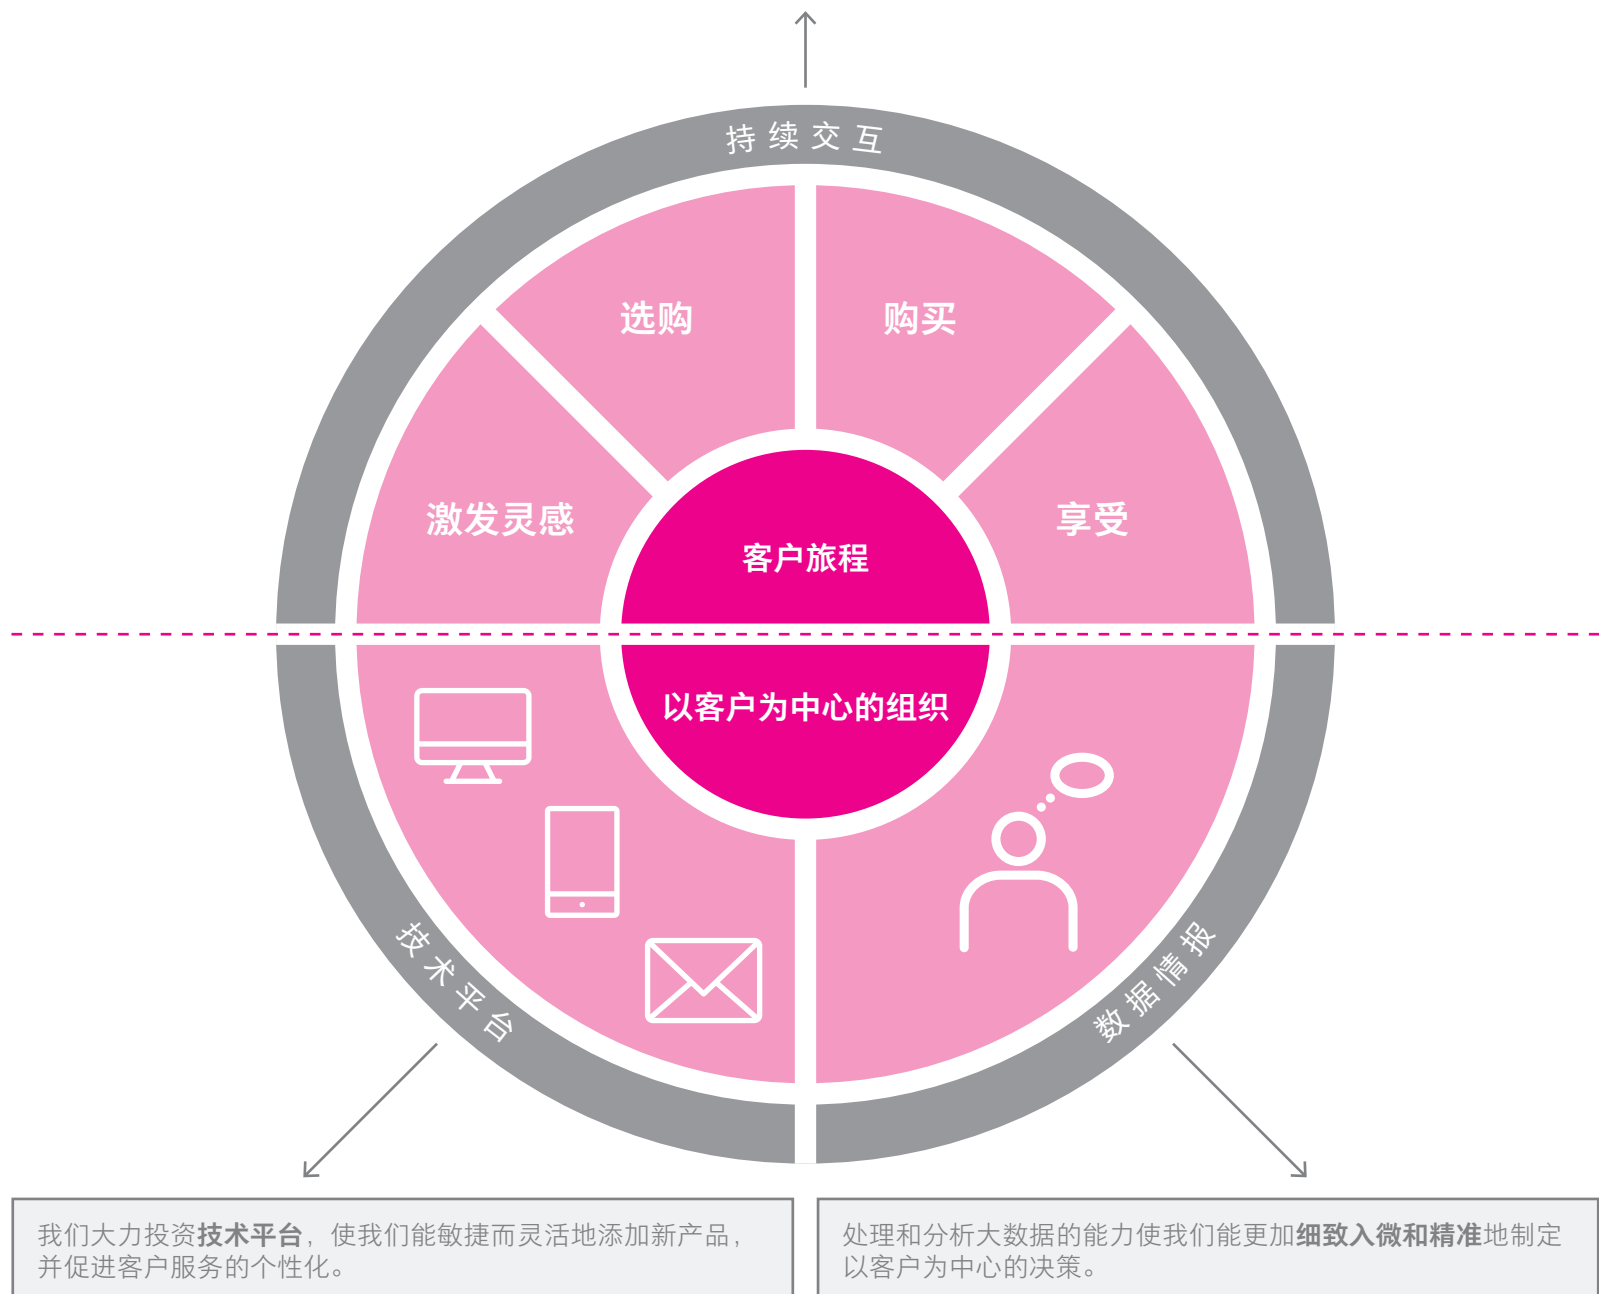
持续交互

选购

购买

激发灵感

客户旅程

享受

以客户为中心的组织

技术平台

数据情报

我们大力投资**技术平台**，使我们能敏捷而灵活地添加新产品，并促进客户服务的个性化。

处理和分析大数据的能力使我们能更加**细致入微和精准**地制定以客户为中心的决策。